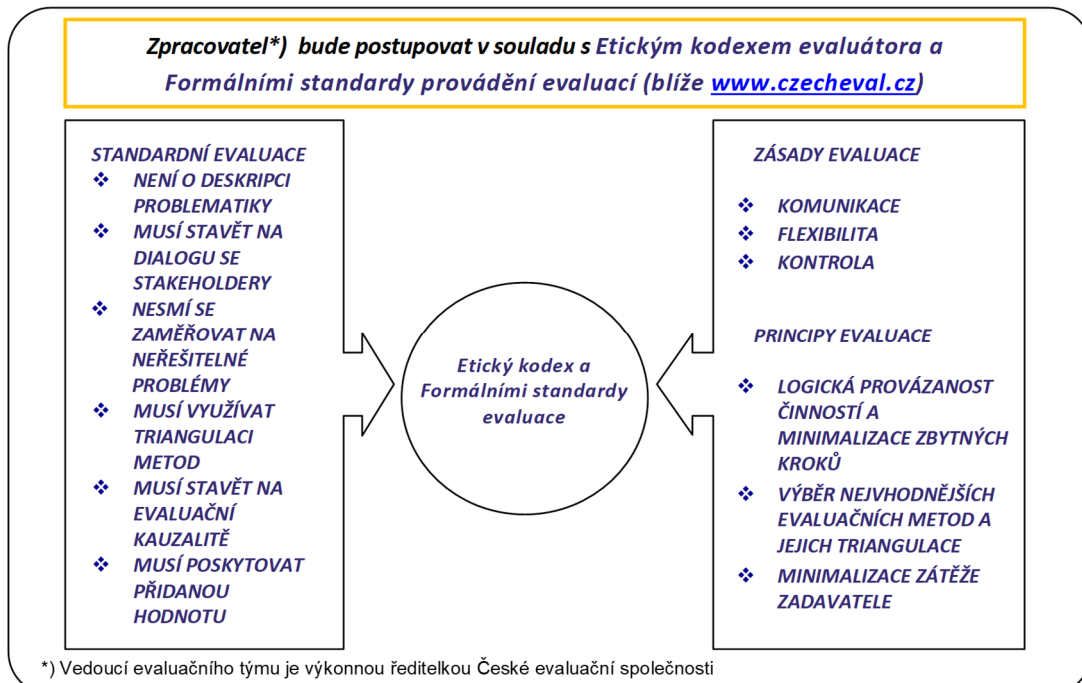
Zpracovatel*) bude postupovat v souladu s Etickým kodexem evaluátora a Formálními standardy provádění evaluací (blíže www.czecheval.cz)

STANDARDNÍ EVALUACE
❖ NENÍ O DESKRIPCI PROBLEMATIKY
❖ MUSÍ STAVĚT NA DIALOGU SE STAKEHOLDERY
❖ NESMÍ SE ZAMĚŘOVAT NA NEŘEŠITELNÉ PROBLÉMY
❖ MUSÍ VYUŽÍVAT TRIANGULACI METOD
❖ MUSÍ STAVĚT NA EVALUAČNÍ KAUZALITĚ
❖ MUSÍ POSKYTOVAT PŘIDANOU HODNOTU

Etický kodex a Formálními standardy evaluace

ZÁSADY EVALUACE
❖ KOMUNIKACE
❖ FLEXIBILITA
❖ KONTROLA

PRINCIPY EVALUACE
❖ LOGICKÁ PROVÁZANOST ČINNOSTÍ A MINIMALIZACE ZBYTNÝCH KROKŮ
❖ VÝBĚR NEJVHODNĚJŠÍCH EVALUAČNÍCH METOD A JEJICH TRIANGULACE
❖ MINIMALIZACE ZÁTĚŽE ZADAVATELE

*) Vedoucí evaluačního týmu je výkonnou ředitelkou České evaluační společnosti